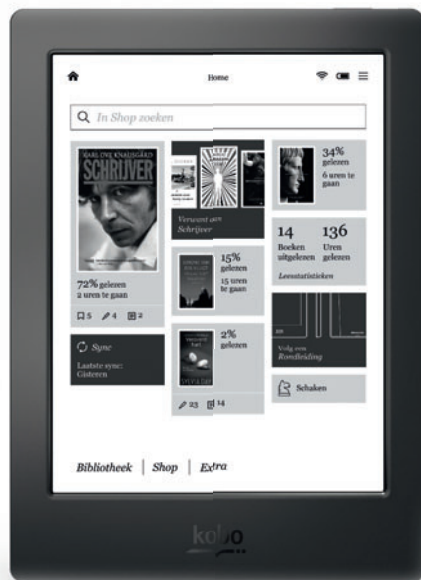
Home

In Shop zoeken

KARL OVE KNAUSGÅRD
SCHRIJVER

72% gelezen
2 uren te gaan

5 4 2

Verwant aan Schrijver

34% gelezen
6 uren te gaan

14 Boeken uitgelezen

136 Uren gelezen

Leesstatistieken

15% gelezen
15 uren te gaan

Sync
Laatste sync: Gisteren

2% gelezen

23 14

Volg een Rondleiding

Schaken

Bibliotheek | Shop | Extra

kobo